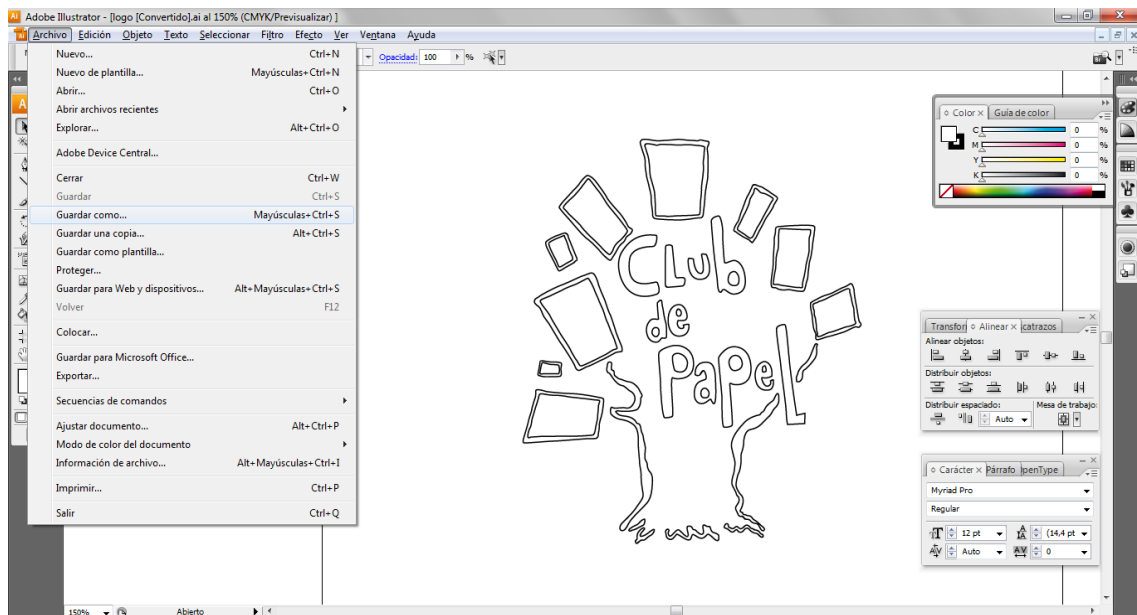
Adobe Illustrator - [logo [Convertido].ai al 150% (CMYK/Previsualizar) ]

Archivo Edición Objeto Texto Seleccionar Filtro Efecto Ver Ventana Ayuda

Opacidad: 100 %

Nuevo... Ctrl+N
Nuevo de plantilla... Mayúsculas+Ctrl+N
Abrir... Ctrl+O
Abrir archivos recientes
Explorar... Alt+Ctrl+O

Adobe Device Central...

Cerrar Ctrl+W
Guardar Ctrl+S
Guardar como... Mayúsculas+Ctrl+S
Guardar una copia... Alt+Ctrl+S
Guardar como plantilla...
Proteger...
Guardar para Web y dispositivos... Alt+Mayúsculas+Ctrl+S
Volver F12

Colocar...

Guardar para Microsoft Office...
Exportar...

Secuencias de comandos

Ajustar documento... Alt+Ctrl+P
Modo de color del documento
Información de archivo... Alt+Mayúsculas+Ctrl+I

Imprimir... Ctrl+P

Salir Ctrl+Q

Club de Papel

Color × Guía de color
C 0 %
M 0 %
Y 0 %
K 0 %

Transfor Alinear × icatrazos
Alinear objetos:
Distribuir objetos:
Distribuir espaciado: Mesa de trabajo:
Auto

Carácter × Párrafo penType
Myriad Pro
Regular
12 pt (14,4 pt
Auto 0

150% Abierto